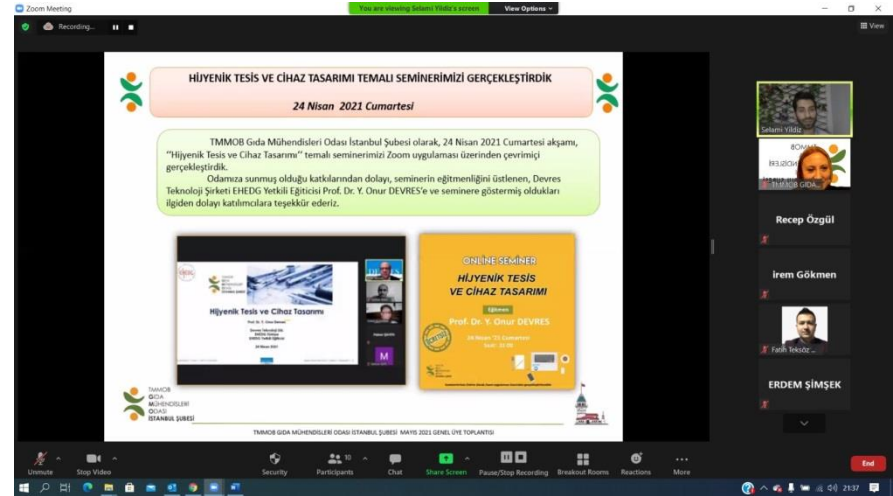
Zoom Meeting

You are viewing Selami Yildiz's screen   View Options

Recording...

View

HİJYENİK TESİS VE CİHAZ TASARIMI TEMALI SEMİNERİMİZİ GERÇEKLEŞTİRDİK

24 Nisan 2021 Cumartesi

TMMOB Gıda Mühendisleri Odası İstanbul Şubesi olarak, 24 Nisan 2021 Cumartesi akşamı, "Hijyenik Tesis ve Cihaz Tasarımı" temalı seminerimizi Zoom uygulaması üzerinden çevrimiçi gerçekleştirdik.

Odamıza sunmuş olduğu katkılarından dolayı, seminerin eğitmenliğini üstlenen, Devres Teknoloji Şirketi EHEDG Yetkili Eğiticisi Prof. Dr. Y. Onur DEVRES'e ve seminere göstermiş oldukları ilgiden dolayı katılımcılara teşekkür ederiz.

Hijyenik Tesis ve Cihaz Tasarımı

ONLINE SEMİNER
HİJYENİK TESİS VE CİHAZ TASARIMI
Eğitmen
Prof. Dr. Y. Onur DEVRES
24 Nisan '21 Cumartesi

TMMOB
GIDA
MÜHENDİSLERİ
ODASI
İSTANBUL ŞUBESİ

TMMOB GIDA MÜHENDİSLERİ ODASI İSTANBUL ŞUBESİ MAYIS 2021 GENEL ÜYE TOPLANTISI

Selami Yildiz
TMMOB GIDA...
Recep Özgül
İrem Gökmen
Fatih Teksöz ...
ERDEM ŞİMŞEK

Unmute   Stop Video   Security   Participants 10   Chat   Share Screen   Pause/Stop Recording   Breakout Rooms   Reactions   More   End

21:37